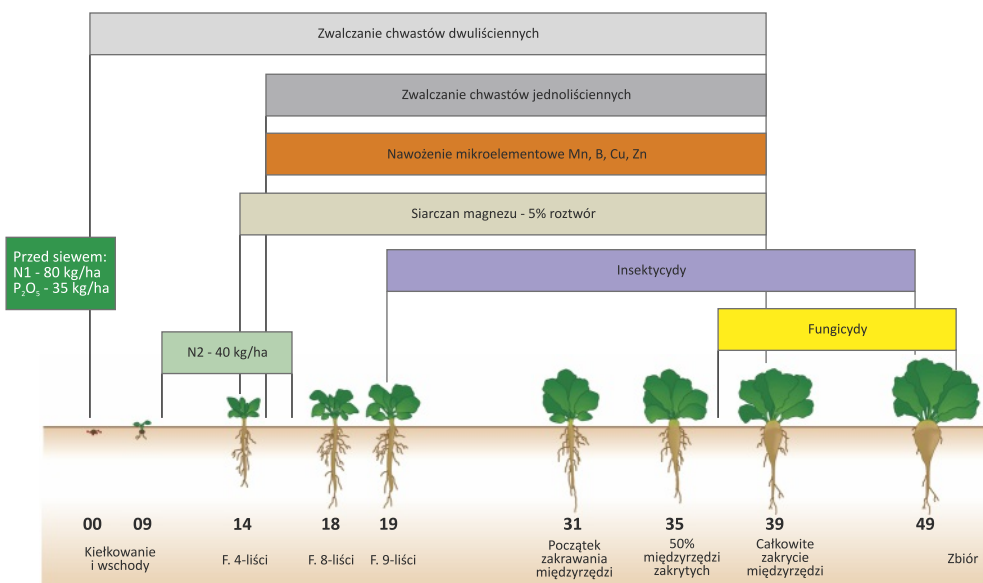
Zwalczanie chwastów dwuliściennych

Zwalczanie chwastów jednoliściennych

Nawożenie mikroelementowe Mn, B, Cu, Zn

Siarczan magnezu - 5% roztwór

Przed siewem:
N1 - 80 kg/ha
$P_2O_5$ - 35 kg/ha

Insektycydy

N2 - 40 kg/ha

Fungicydy

00 09 14 18 19 31 35 39 49

Kiełkowanie i wschody

F. 4-liści

F. 8-liści

F. 9-liści

Początek zakrawania międzyrzędzi

50% międzyrzędzi zakrytych

Całkowite zakrycie międzyrzędzi

Zbiór